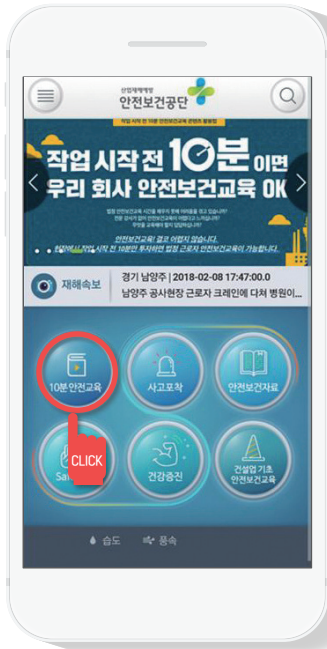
산업재해예방
안전보건공단

작업 시작 전 10분 안전보건교육 콘텐츠 활용법

작업 시작 전 10분이면
우리 회사 안전보건교육 OK

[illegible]

안전보건교육! 결코 어렵지 않습니다.
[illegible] 작업 시작 전 10분만 투자하면 법정 근로자 안전보건교육이 가능합니다.

재해속보
경기 남양주 | 2018-02-08 17:47:00.0
남양주 공사현장 근로자 크레인에 다쳐 병원이...

10분 안전교육
사고포착
안전보건자료
Sa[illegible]
CLICK
건강증진
건설업 기초 안전보건교육

습도
풍속